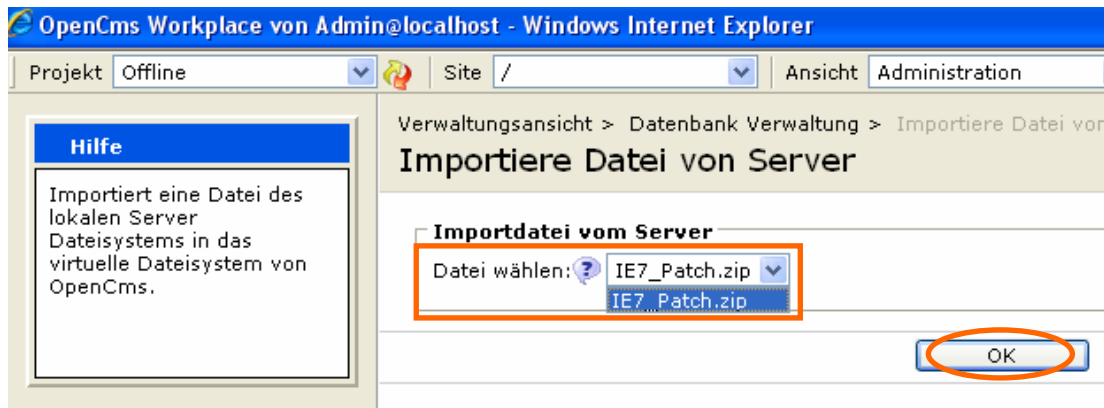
OpenCms Workplace von Admin@localhost - Windows Internet Explorer

Projekt Offline

Site /

Ansicht Administration

Hilfe

Importiert eine Datei des lokalen Server Dateisystems in das virtuelle Dateisystem von OpenCms.

Verwaltungsansicht > Datenbank Verwaltung > Importiere Datei vo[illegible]

Importiere Datei von Server

Importdatei vom Server

Datei wählen: IE7_Patch.zip

IE7_Patch.zip

OK